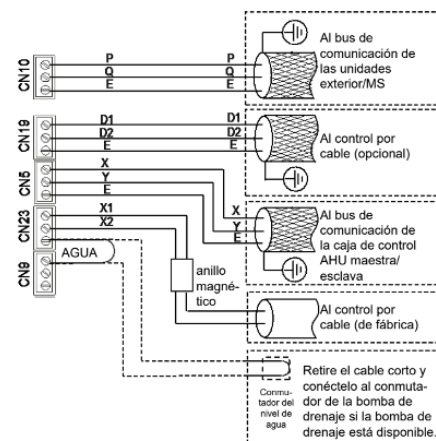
CN10
P
Q
E
P
Q
E
Al bus de comunicación de las unidades exterior/MS

CN19
D1
D2
E
D1
D2
E
Al control por cable (opcional)

CN5
X
Y
E
X
Y
E
Al bus de comunicación de la caja de control AHU maestra/esclava

CN23
X1
X2
anillo magnético

CN9
AGUA
Al control por cable (de fábrica)

Conmutador del nivel de agua
Retire el cable corto y conéctelo al conmutador de la bomba de drenaje si la bomba de drenaje está disponible.